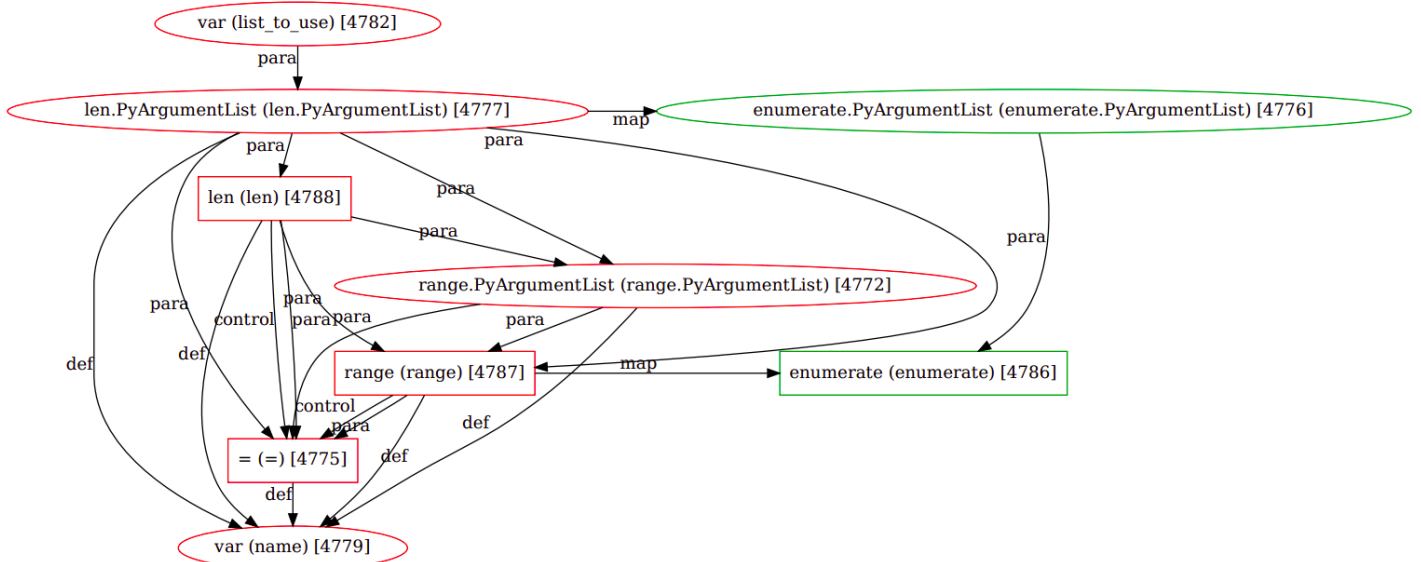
var (list_to_use) [4782]

para

len.PyArgumentList (len.PyArgumentList) [4777]

map

enumerate.PyArgumentList (enumerate.PyArgumentList) [4776]

para

para

len (len) [4788]

para

para

para

range.PyArgumentList (range.PyArgumentList) [4772]

para

para

control

para

para

para

def

def

range (range) [4787]

map

enumerate (enumerate) [4786]

control

para

def

= (=) [4775]

def

def

var (name) [4779]